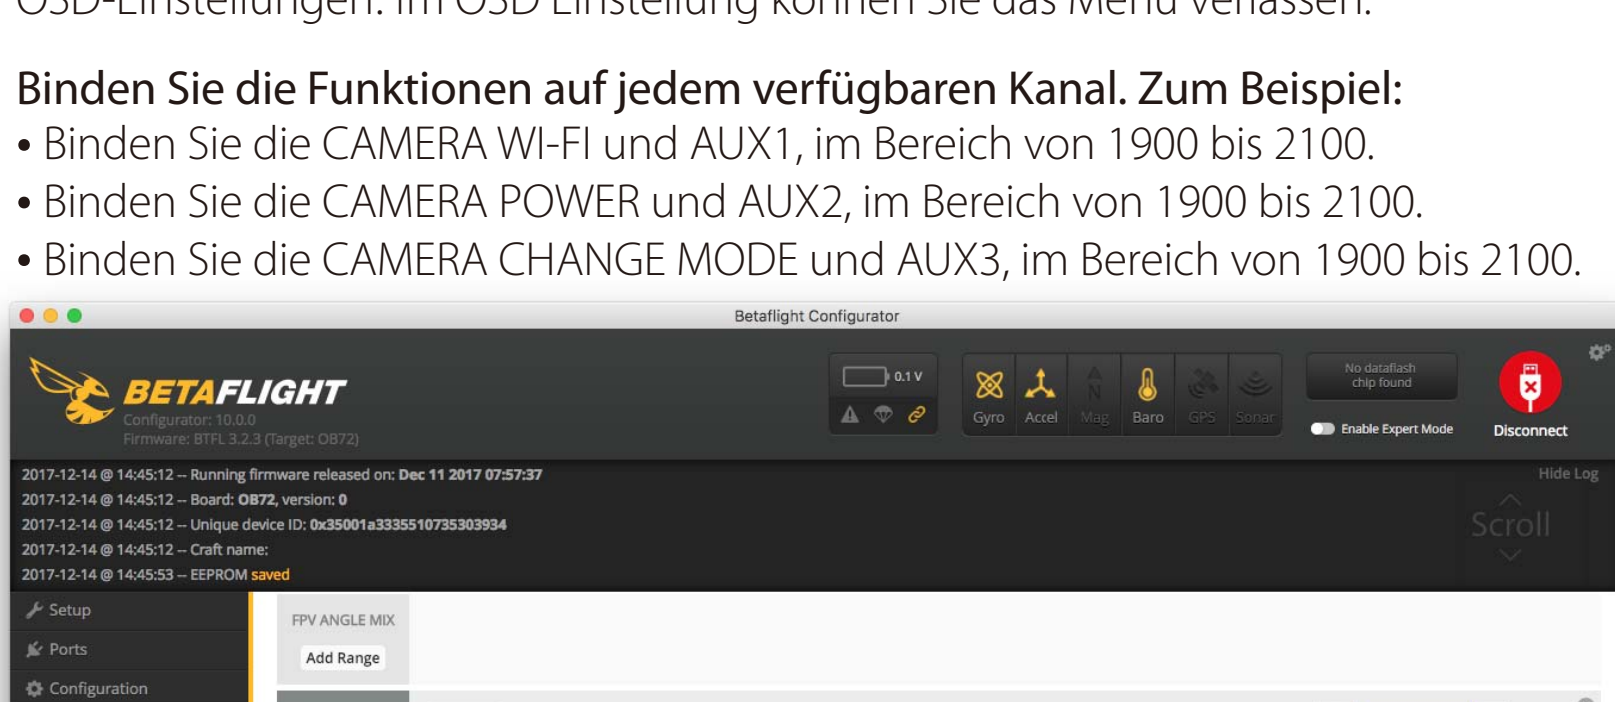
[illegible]

Binden Sie die Funktionen auf jedem verfügbaren Kanal. Zum Beispiel:
• Binden Sie die CAMERA WI-FI und AUX1, im Bereich von 1900 bis 2100.
• Binden Sie die CAMERA POWER und AUX2, im Bereich von 1900 bis 2100.
• Binden Sie die CAMERA CHANGE MODE und AUX3, im Bereich von 1900 bis 2100.

Betaflight Configurator

BETAFLIGHT
Configurator: 10.0.0
Firmware: BTFL 3.2.3 (Target: OB72)

0.1 V

Gyro Accel Mag Baro GPS Sonar

No dataflash chip found
Enable Expert Mode

Disconnect

2017-12-14 @ 14:45:12 -- Running firmware released on: Dec 11 2017 07:57:37
2017-12-14 @ 14:45:12 -- Board: OB72, version: 0
2017-12-14 @ 14:45:12 -- Unique device ID: 0x35001a3335510735303934
2017-12-14 @ 14:45:12 -- Craft name:
2017-12-14 @ 14:45:53 -- EEPROM saved

Hide Log
Scroll

Setup
Ports
Configuration

FPV ANGLE MIX
Add Range